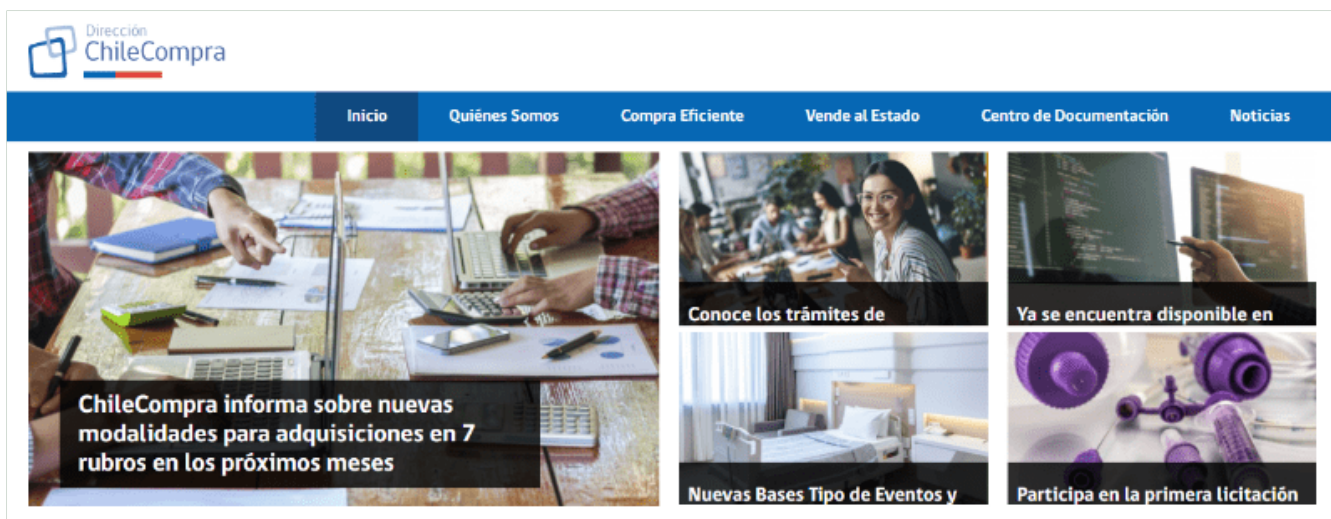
Dirección
ChileCompra

Inicio
Quiénes Somos
Compra Eficiente
Vende al Estado
Centro de Documentación
Noticias

ChileCompra informa sobre nuevas modalidades para adquisiciones en 7 rubros en los próximos meses

Conoce los trámites de

Ya se encuentra disponible en

Nuevas Bases Tipo de Eventos y

Participa en la primera licitación